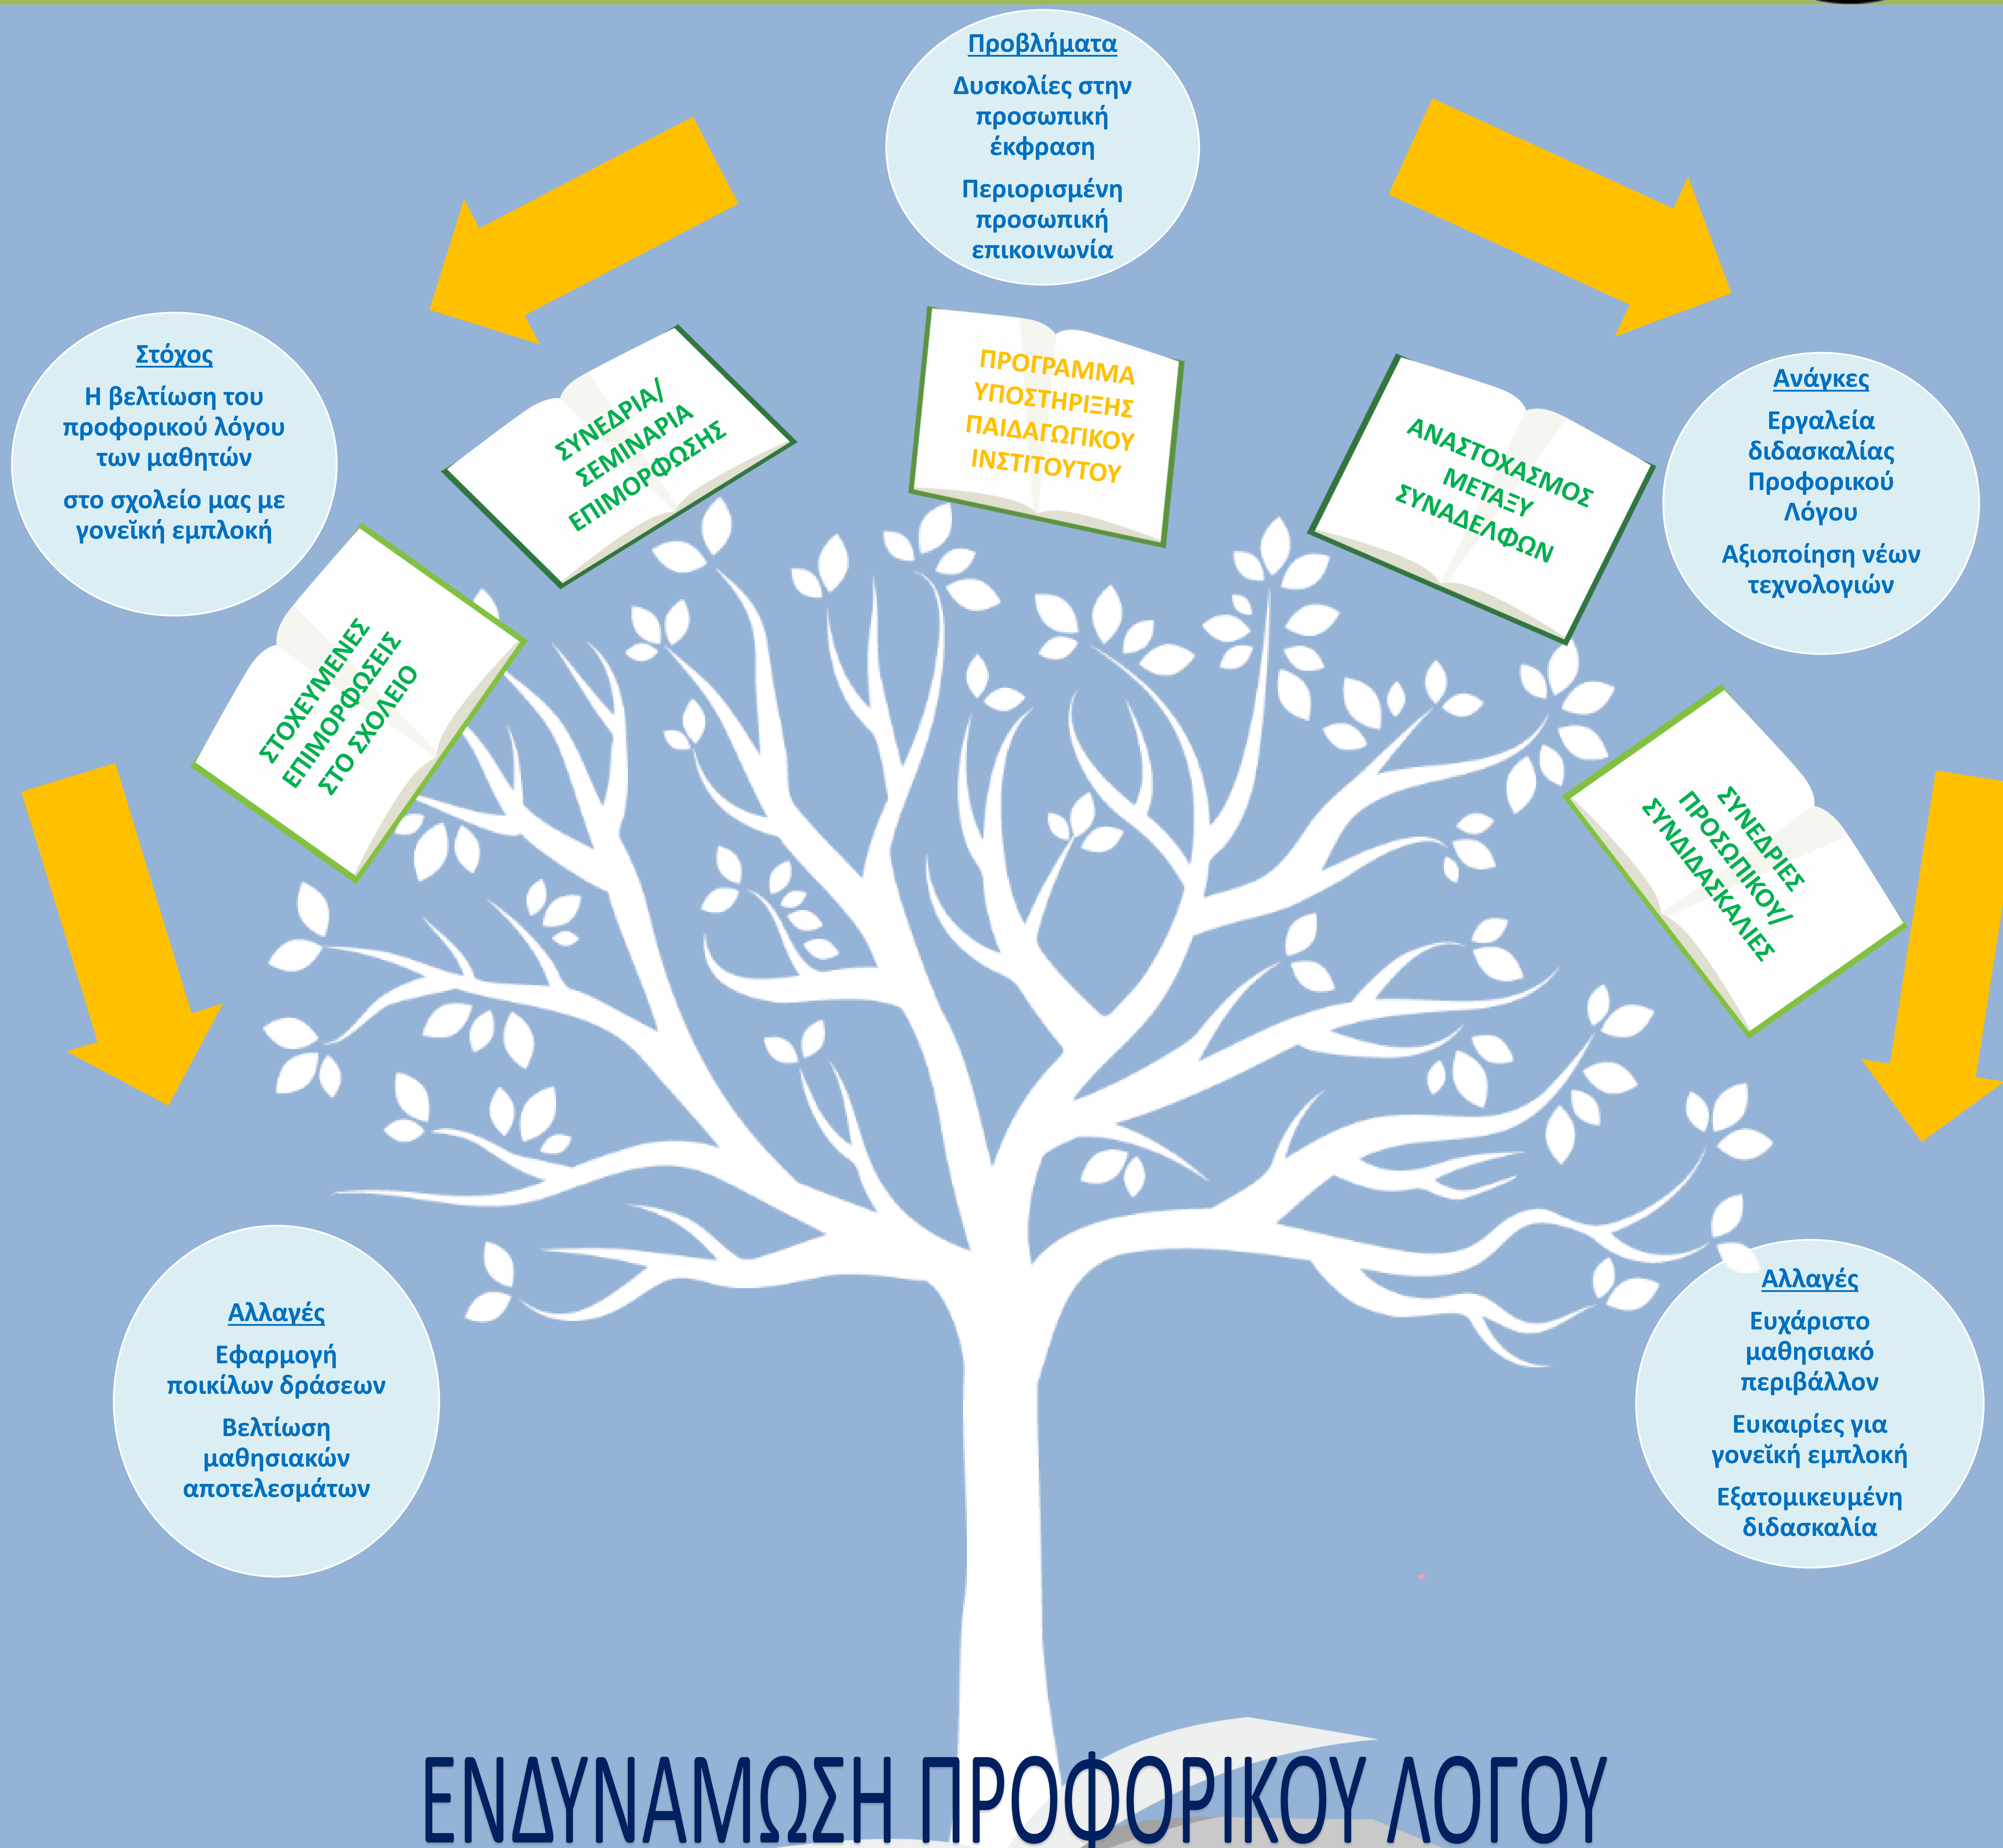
Προβλήματα

Δυσκολίες στην προσωπική έκφραση

Περιορισμένη προσωπική επικοινωνία

Στόχος

Η βελτίωση του προφορικού λόγου των μαθητών

στο σχολείο μας με γονεϊκή εμπλοκή

ΣΥΝΕΔΡΙΑ/ ΣΕΜΙΝΑΡΙΑ ΕΠΙΜΟΡΦΩΣΗΣ

ΠΡΟΓΡΑΜΜΑ ΥΠΟΣΤΗΡΙΞΗΣ ΠΑΙΔΑΓΩΓΙΚΟΥ ΙΝΣΤΙΤΟΥΤΟΥ

ΑΝΑΣΤΟΧΑΣΜΟΣ ΜΕΤΑΞΥ ΣΥΝΑΔΕΛΦΩΝ

Ανάγκες

Εργαλεία διδασκαλίας Προφορικού Λόγου

Αξιοποίηση νέων τεχνολογιών

ΣΤΟΧΕΥΜΕΝΕΣ ΕΠΙΜΟΡΦΩΣΕΙΣ ΣΤΟ ΣΧΟΛΕΙΟ

ΣΥΝΕΔΡΙΕΣ ΠΡΟΣΩΠΙΚΟΥ/ ΣΥΝΔΙΔΑΣΚΑΛΙΕΣ

Αλλαγές

Εφαρμογή ποικίλων δράσεων

Βελτίωση μαθησιακών αποτελεσμάτων

Αλλαγές

Ευχάριστο μαθησιακό περιβάλλον

Ευκαιρίες για γονεϊκή εμπλοκή

Εξατομικευμένη διδασκαλία

ΕΝΔΥΝΑΜΩΣΗ ΠΡΟΦΟΡΙΚΟΥ ΛΟΓΟΥ